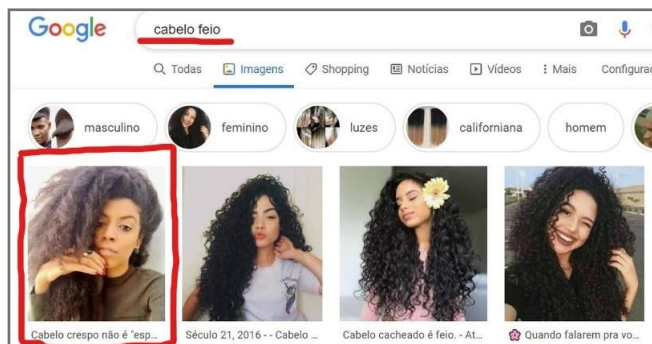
Google

cabelo feio

Todas Imagens Shopping Notícias Vídeos Mais Configurac

masculino feminino luzes californiana homem

Cabelo crespo não é "esp...

Século 21, 2016 - - Cabelo ...

Cabelo cacheado é feio. - At...

Quando falarem pra vo...